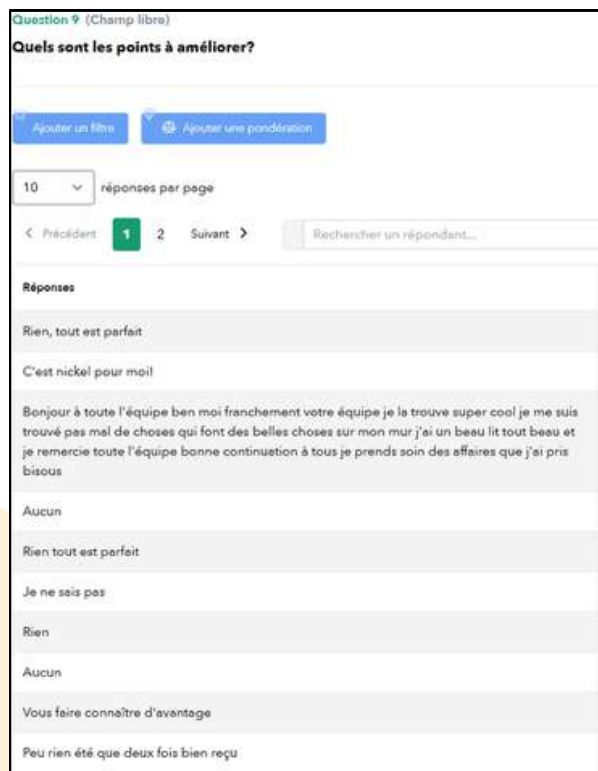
Question 9 (Champ libre)

Quels sont les points à améliorer?

Ajouter un filtre

Ajouter une pondération

10 réponses par page

< Précédent 1 2 Suivant >

Rechercher un répondant...

| Réponses |
|---|
| Rien, tout est parfait |
| C'est nickel pour moi! |
| Bonjour à toute l'équipe ben moi franchement votre équipe je la trouve super cool je me suis trouvé pas mal de choses qui font des belles choses sur mon mur j'ai un beau lit tout beau et je remercie toute l'équipe bonne continuation à tous je prends soin des affaires que j'ai pris bisous |
| Aucun |
| Rien tout est parfait |
| Je ne sais pas |
| Rien |
| Aucun |
| Vous faire connaître d'avantage |
| Peu rien été que deux fois bien reçu |